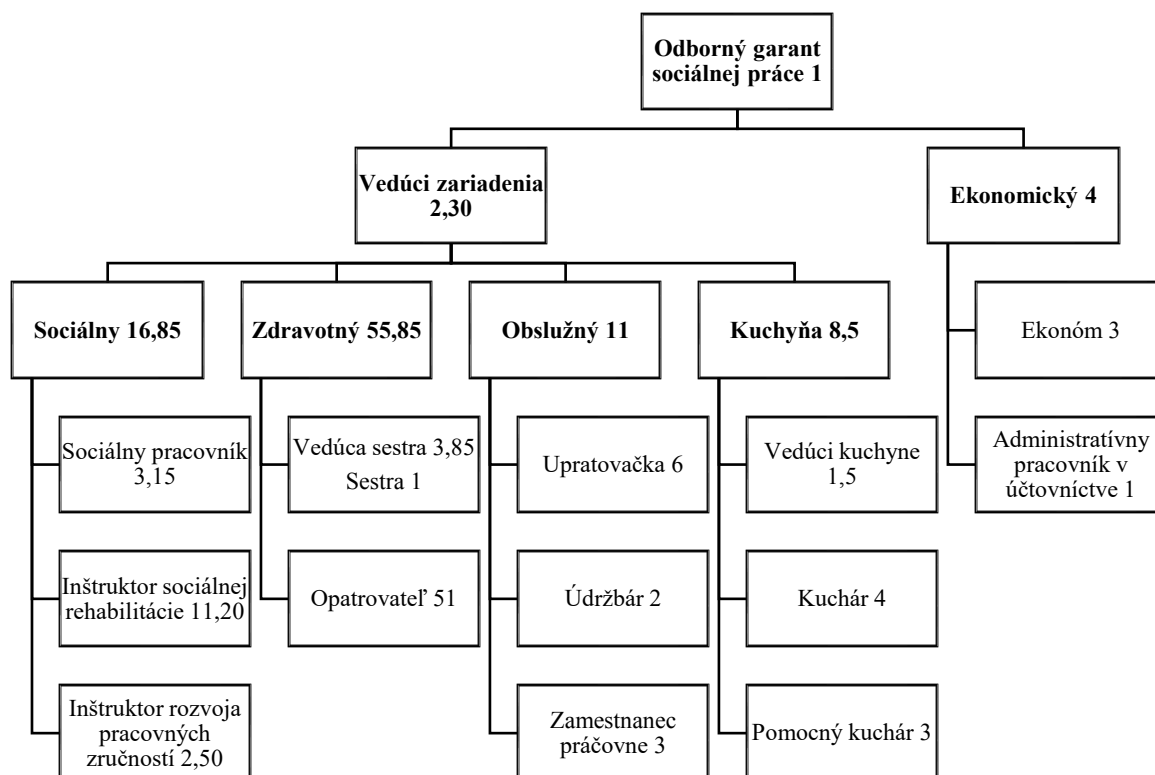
Odborný garant sociálnej práce 1

Vedúci zariadenia 2,30

Ekonomický 4

Sociálny 16,85

Zdravotný 55,85

Obslužný 11

Kuchyňa 8,5

Ekonóm 3

Administratívny pracovník v účtovníctve 1

Sociálny pracovník 3,15

Inštruktor sociálnej rehabilitácie 11,20

Inštruktor rozvoja pracovných zručností 2,50

Vedúca sestra 3,85
Sestra 1

Opatrovateľ 51

Upratovačka 6

Údržbár 2

Zamestnanec práčovne 3

Vedúci kuchyne 1,5

Kuchár 4

Pomocný kuchár 3